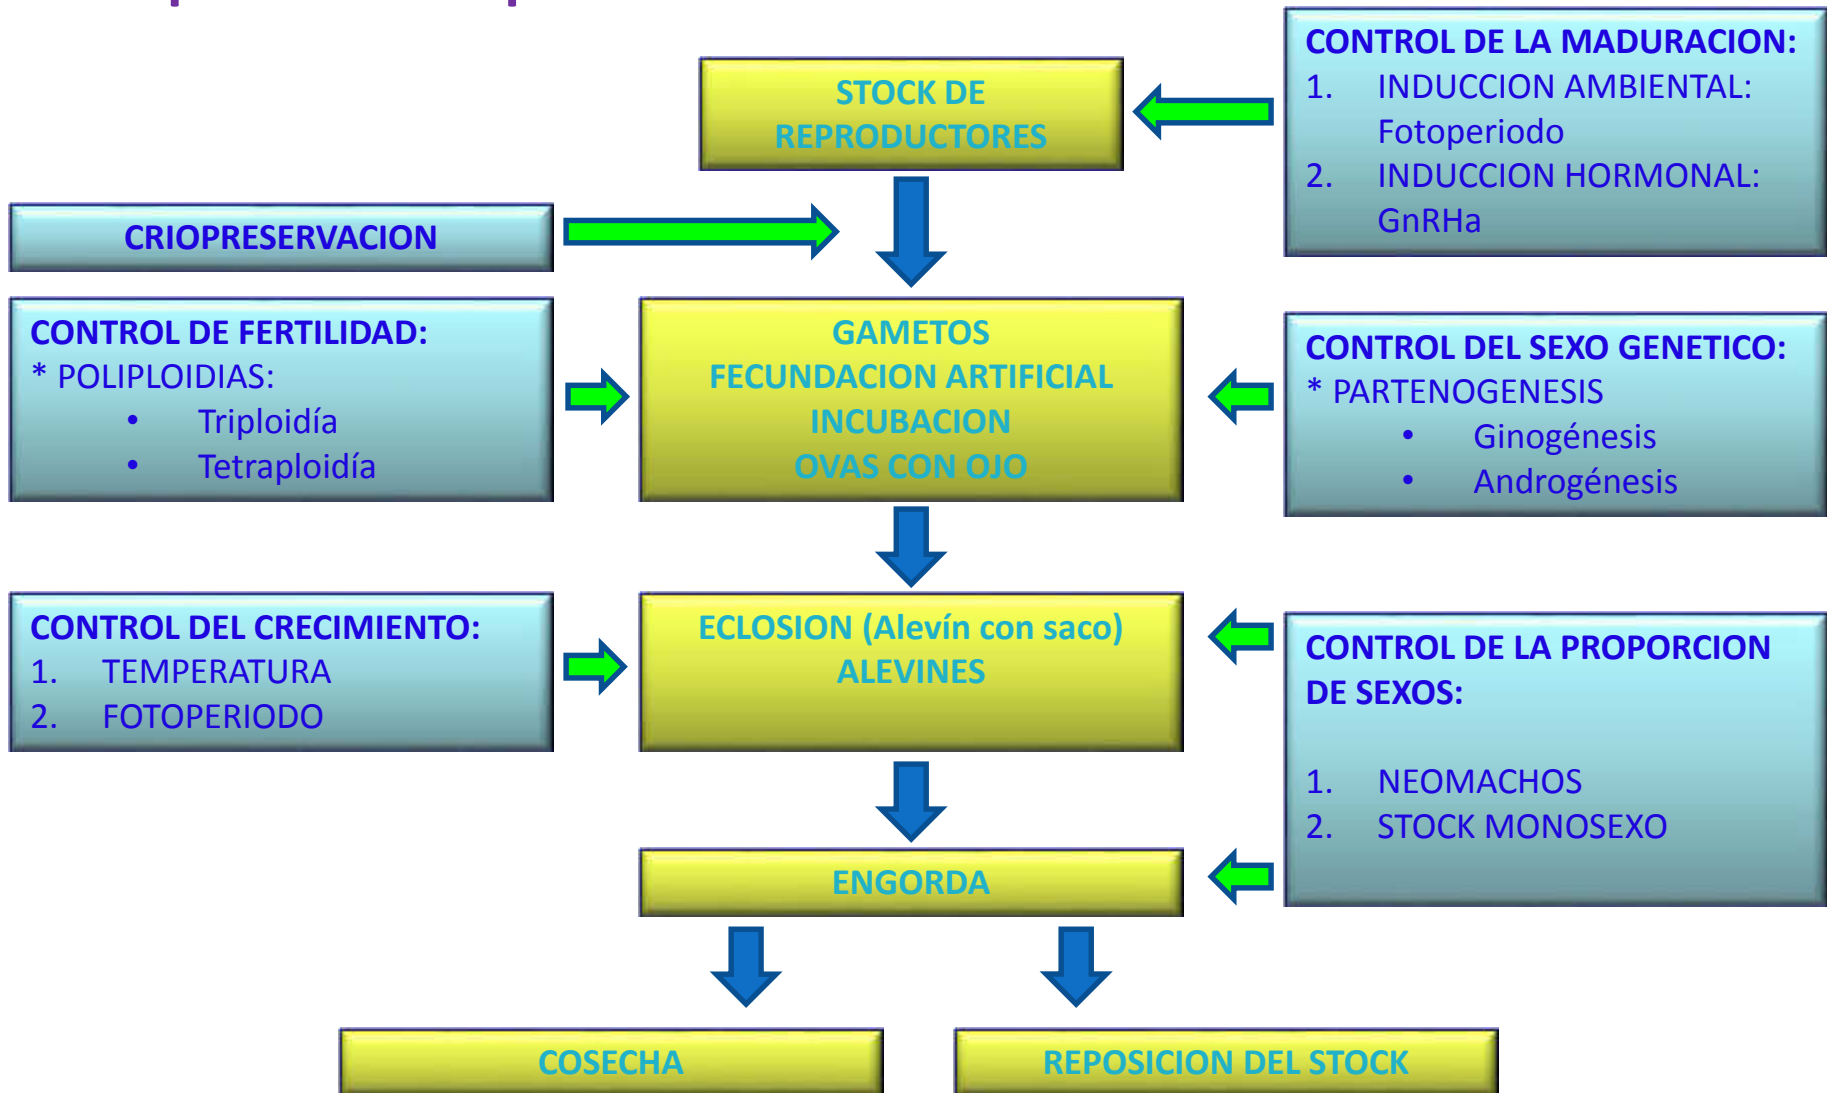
STOCK DE REPRODUCTORES

CONTROL DE LA MADURACION:
1. INDUCCION AMBIENTAL: Fotoperiodo
2. INDUCCION HORMONAL: GnRHa

CRIOPRESERVACION

CONTROL DE FERTILIDAD:
* POLIPLOIDIAS:
• Triploidía
• Tetraploidía

GAMETOS
FECUNDACION ARTIFICIAL
INCUBACION
OVAS CON OJO

CONTROL DEL SEXO GENETICO:
* PARTENOGENESIS
• Ginogénesis
• Androgénesis

CONTROL DEL CRECIMIENTO:
1. TEMPERATURA
2. FOTOPERIODO

ECLOSION (Alevín con saco)
ALEVINES

CONTROL DE LA PROPORCION DE SEXOS:

1. NEOMACHOS
2. STOCK MONOSEXO

ENGORDA

COSECHA

REPOSICION DEL STOCK